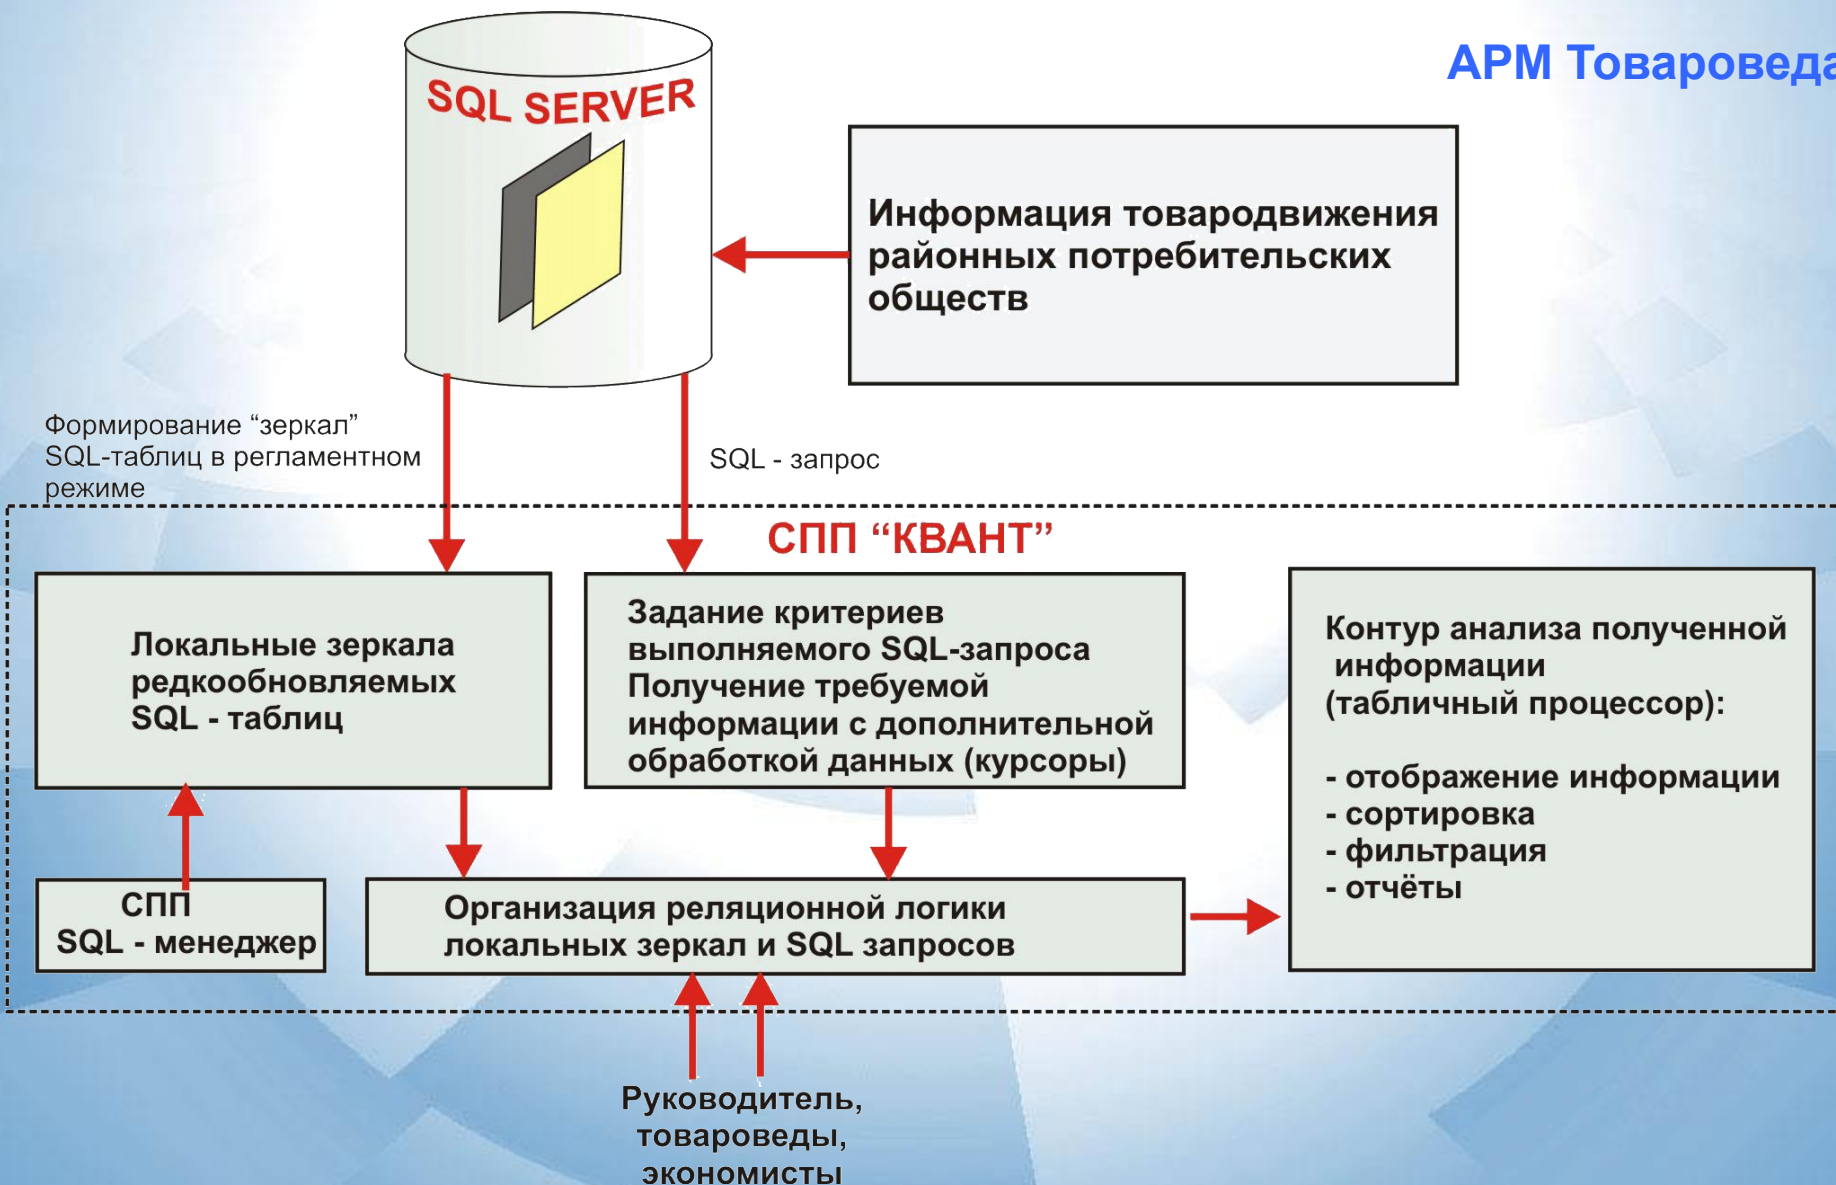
АРМ Товароведа

SQL SERVER

Информация товародвижения районных потребительских обществ

Формирование “зеркал” SQL-таблиц в регламентном режиме

SQL - запрос

СПП “КВАНТ”

Локальные зеркала редкообновляемых SQL - таблиц

Задание критериев выполняемого SQL-запроса
Получение требуемой информации с дополнительной обработкой данных (курсоры)

Контур анализа полученной информации (табличный процессор):

- отображение информации
- сортировка
- фильтрация
- отчёты

СПП
SQL - менеджер

Организация реляционной логики локальных зеркал и SQL запросов

Руководитель, товароведы, экономисты